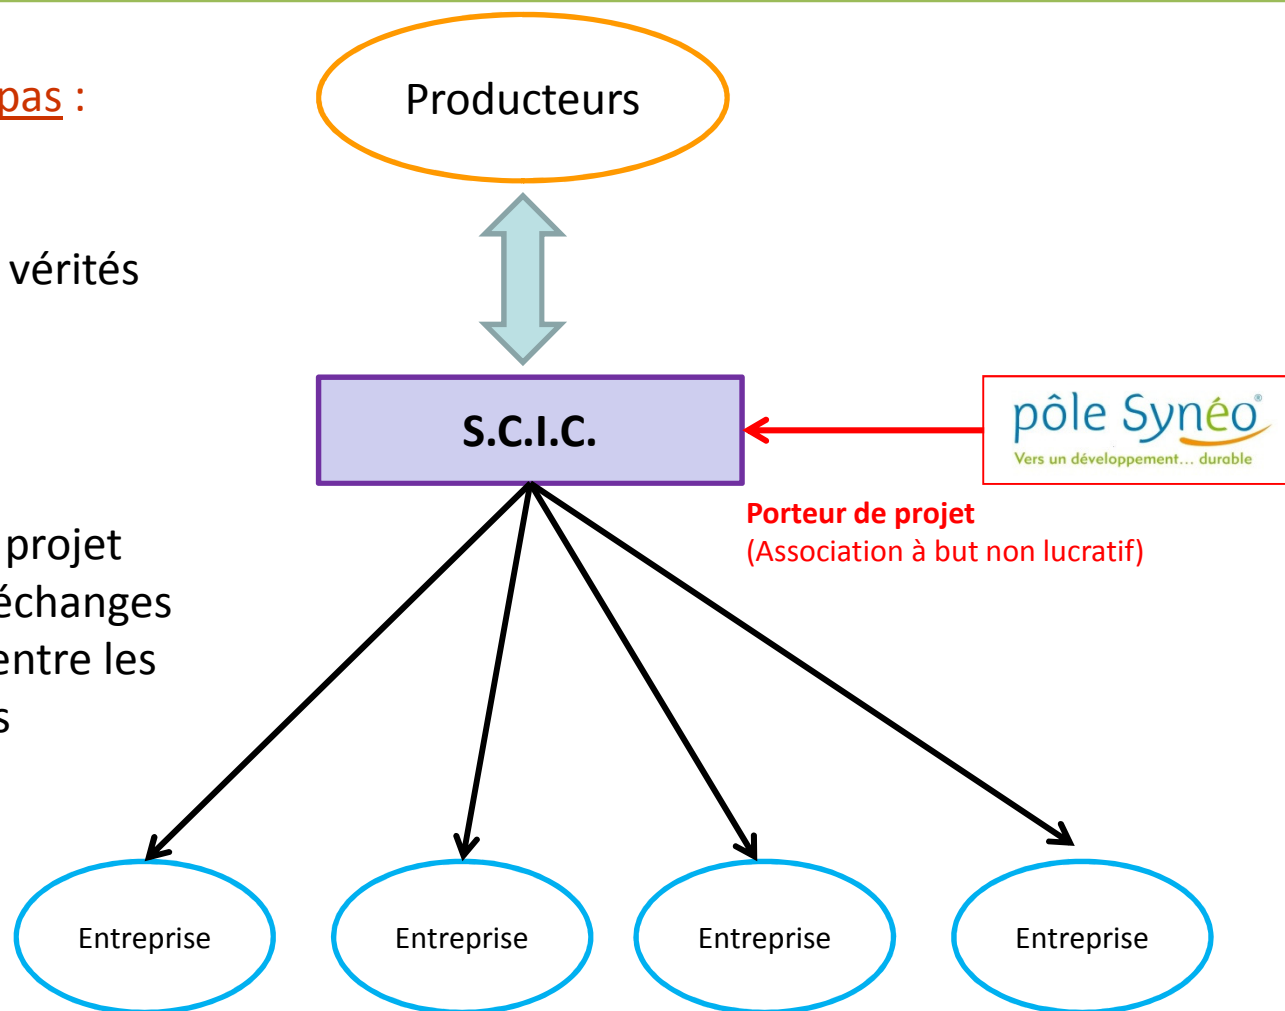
pas :

vérités

projet
échanges
entre les
s

Producteurs

S.C.I.C.

pôle Synéo
Vers un développement... durable

Porteur de projet
(Association à but non lucratif)

Entreprise

Entreprise

Entreprise

Entreprise